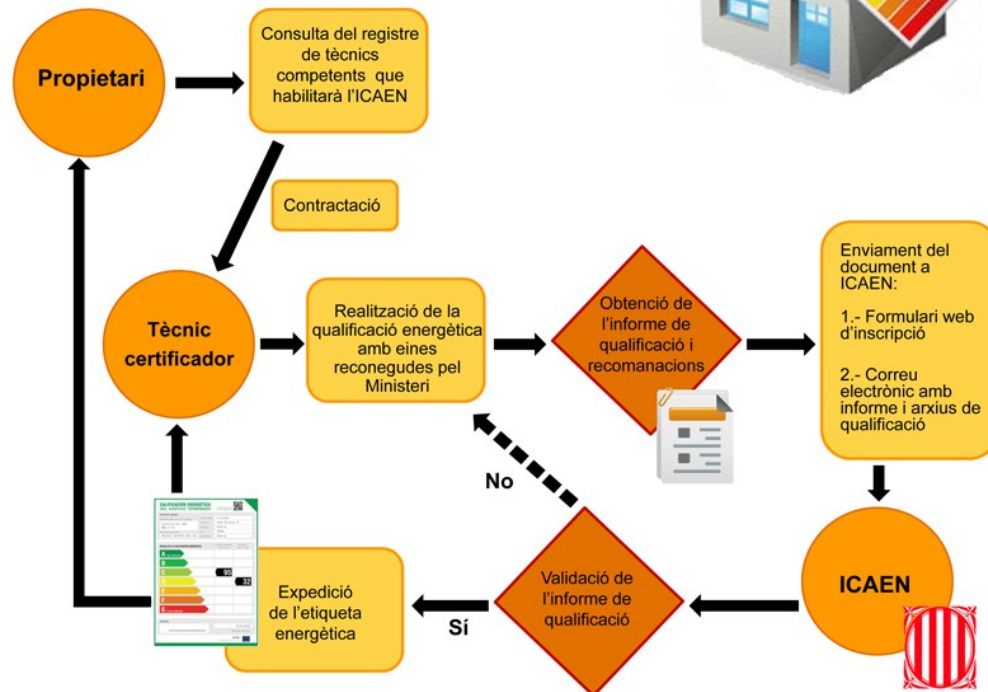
Propietari

Consulta del registre de tècnics competents que habilitarà l'ICAEN

Contractació

Tècnic certificador

Realització de la qualificació energètica amb eines reconegudes pel Ministeri

Obtenció de l'informe de qualificació i recomanacions

Enviament del document a ICAEN:

1.- Formulari web d'inscripció

2.- Correu electrònic amb informe i arxius de qualificació

No

ICAEN

Validació de l'informe de qualificació

Sí

Expedició de l'etiqueta energètica

CALIFICACIÓN ENERGÉTICA DEL EDIFICIO TERMINADO

95

32